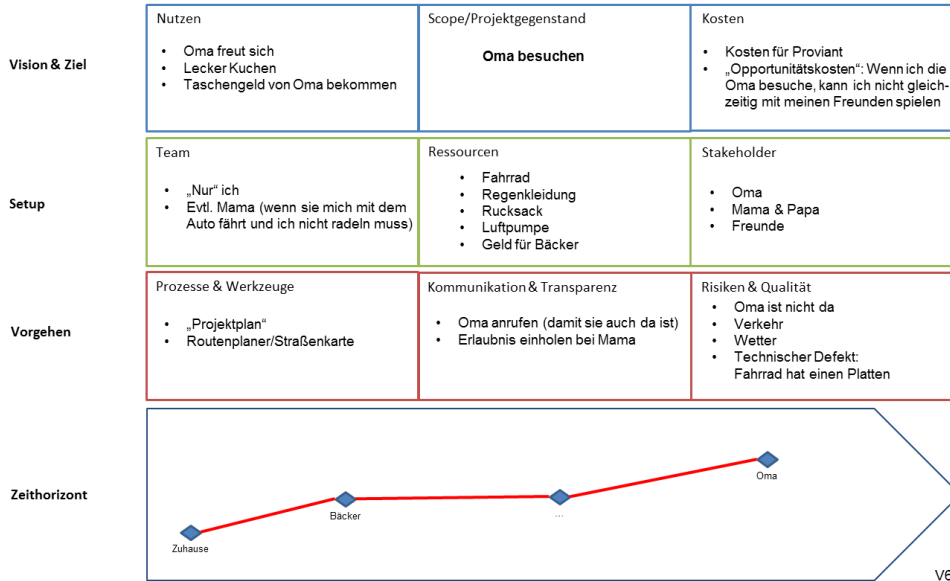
Vision & Ziel

Setup

Vorgehen

Zeithorizont

| Nutzen | Scope/Projektgegenstand | Kosten |
|---|---|---|
| • Oma freut sich • Lecker Kuchen • Taschengeld von Oma bekommen | **Oma besuchen** | • Kosten für Proviant • „Opportunitätskosten“: Wenn ich die Oma besuche, kann ich nicht gleichzeitig mit meinen Freunden spielen |

| Team | Ressourcen | Stakeholder |
|---|---|---|
| • „Nur“ ich • Evtl. Mama (wenn sie mich mit dem Auto fährt und ich nicht radeln muss) | • Fahrrad • Regenkleidung • Rucksack • Luftpumpe • Geld für Bäcker | • Oma • Mama & Papa • Freunde |

| Prozesse & Werkzeuge | Kommunikation & Transparenz | Risiken & Qualität |
|---|---|---|
| • „Projektplan“ • Routenplaner/Straßenkarte | • Oma anrufen (damit sie auch da ist) • Erlaubnis einholen bei Mama | • Oma ist nicht da • Verkehr • Wetter • Technischer Defekt: Fahrrad hat einen Platten |

Zuhause

Bäcker

...

Oma

V6